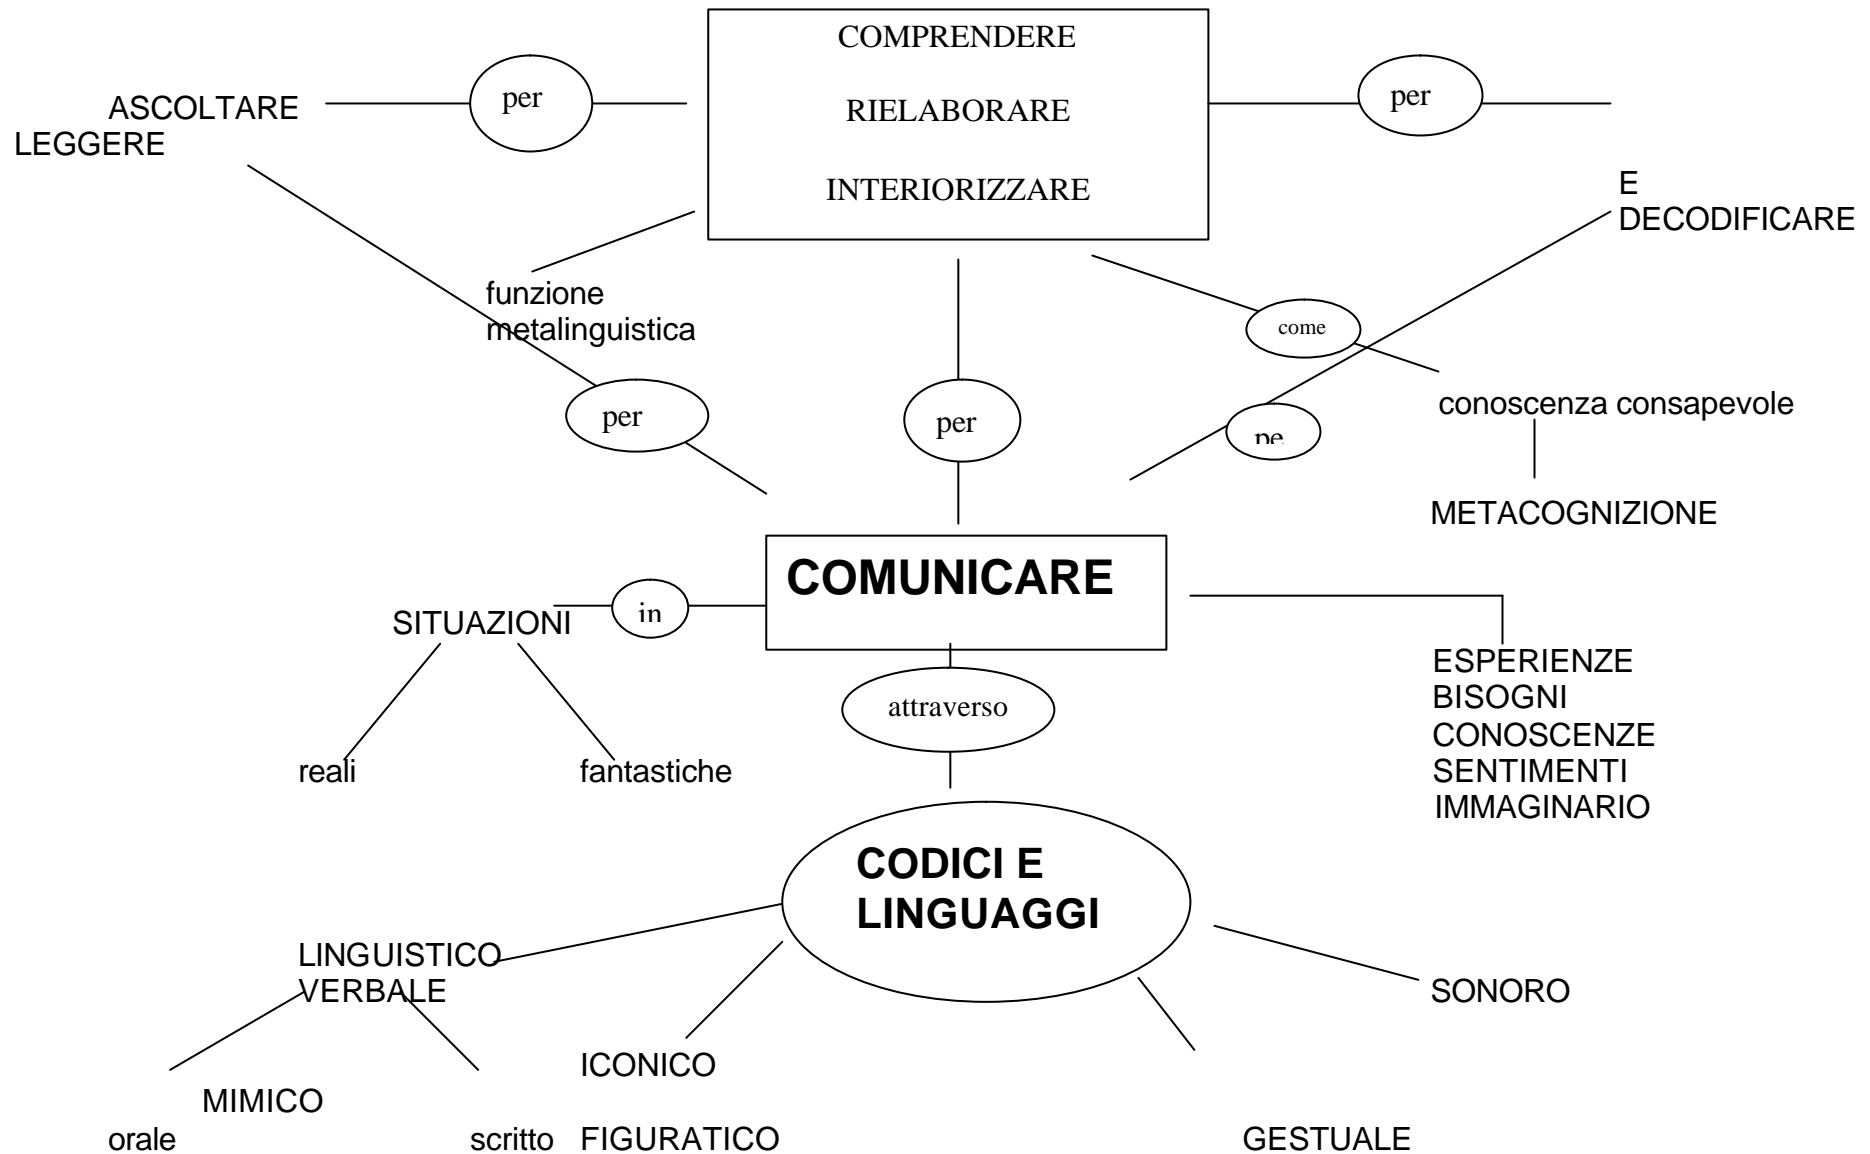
COMPRENDERE

RIELABORARE

INTERIORIZZARE

ASCOLTARE
LEGGERE

per

per

E
DECODIFICARE

funzione
metalinguistica

come

conoscenza consapevole

METACOGNIZIONE

per

per

pe

COMUNICARE

in

SITUAZIONI

reali

fantastiche

attraverso

ESPERIENZE
BISOGNI
CONOSCENZE
SENTIMENTI
IMMAGINARIO

CODICI E
LINGUAGGI

LINGUISTICO
VERBALE

SONORO

ICONICO

MIMICO

orale

scritto

FIGURATICO

GESTUALE